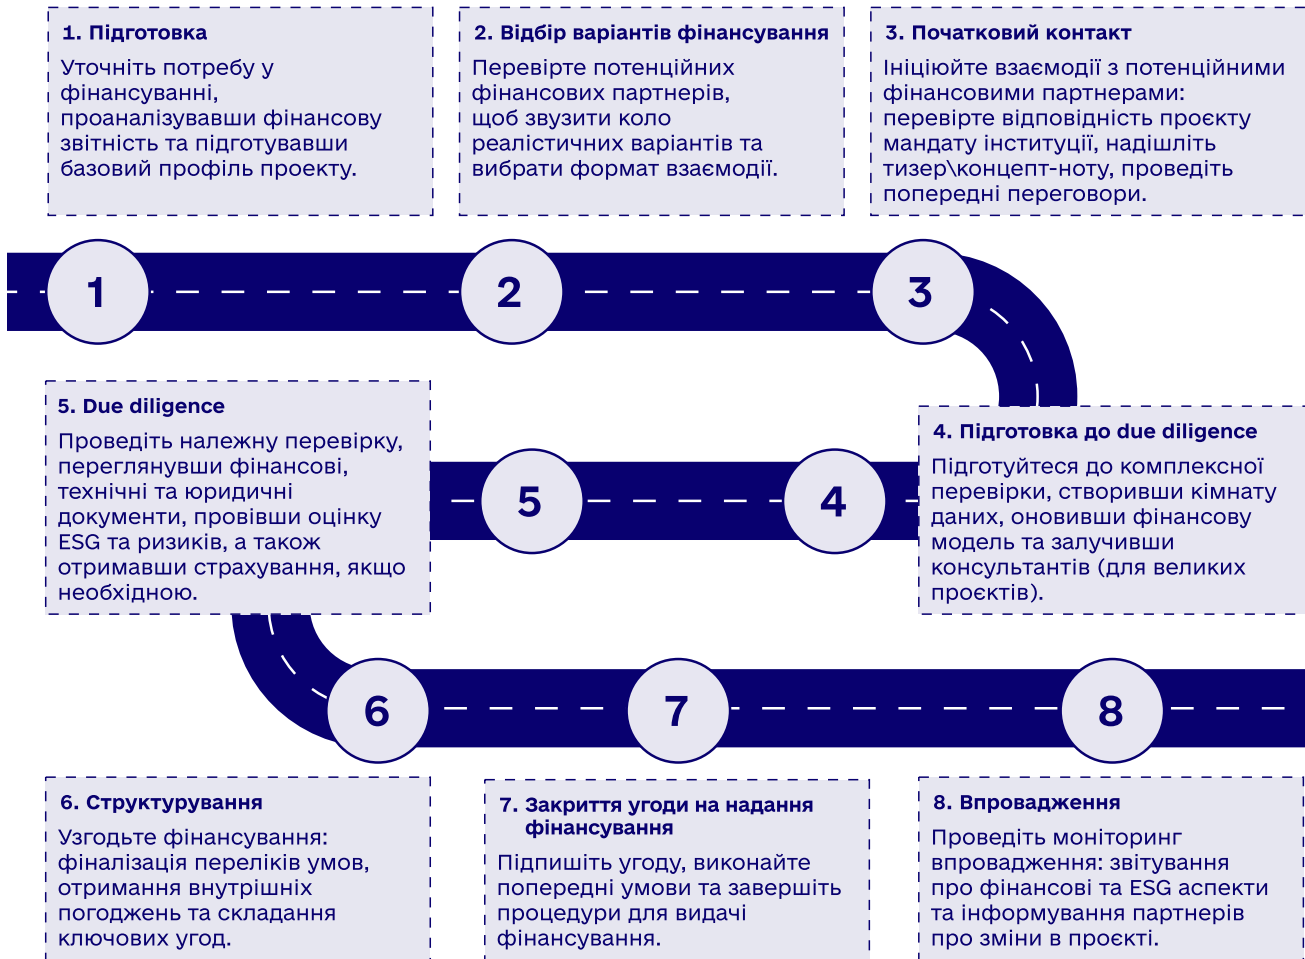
1. Підготовка

Уточніть потребу у фінансуванні, проаналізувавши фінансову звітність та підготувавши базовий профіль проекту.

2. Відбір варіантів фінансування

Перевірте потенційних фінансових партнерів, щоб звузити коло реалістичних варіантів та вибрати формат взаємодії.

3. Початковий контакт

Ініціюйте взаємодії з потенційними фінансовими партнерами: перевірте відповідність проєкту мандату інституції, надішліть тизер\концепт-ноту, проведіть попередні переговори.

1

2

3

5. Due diligence

Проведіть належну перевірку, переглянувши фінансові, технічні та юридичні документи, провівши оцінку ESG та ризиків, а також отримавши страхування, якщо необхідною.

5

4

4. Підготовка до due diligence

Підготуйтеся до комплексної перевірки, створивши кімнату даних, оновивши фінансову модель та залучивши консультантів (для великих проєктів).

6

7

8

6. Структурування

Узгодьте фінансування: фіналізація переліків умов, отримання внутрішніх погоджень та складання ключових угод.

7. Закриття угоди на надання фінансування

Підпишіть угоду, виконайте попередні умови та завершіть процедури для видачі фінансування.

8. Впровадження

Проведіть моніторинг впровадження: звітування про фінансові та ESG аспекти та інформування партнерів про зміни в проєкті.